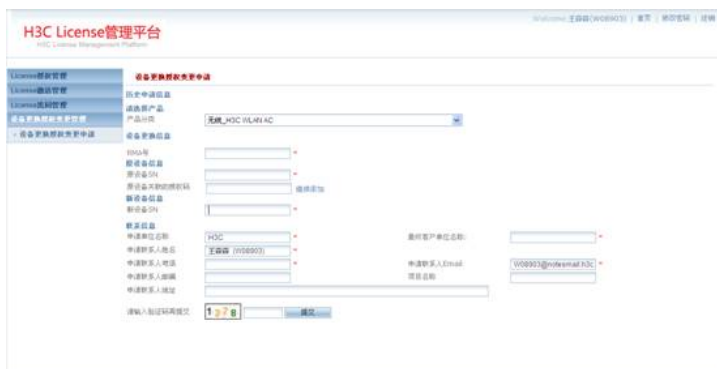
H3C License管理平台
H3C License Management Platform

Welcome 王森森(W08903) | 首页 | 修改密码 | 注销

License授权管理
License激活管理
License注册管理
设备更换授权变更管理
· 设备更换授权变更申请

设备更换授权变更申请

历史申请信息
请选择产品
产品分类 无线_H3C WLAN AC

设备更换信息
RMA号 *
原设备信息
原设备SN *
原设备关联的授权码 继续添加
新设备信息
新设备SN *

联系信息
申请单位名称 H3C * 最终客户单位名称 *
申请联系人姓名 王森森 (W08903) *
申请联系人电话 * 申请联系人Email W08903@notesmail.h3c *
申请联系人邮编 项目名称
申请联系人地址

请输入验证码再提交 1378 提交